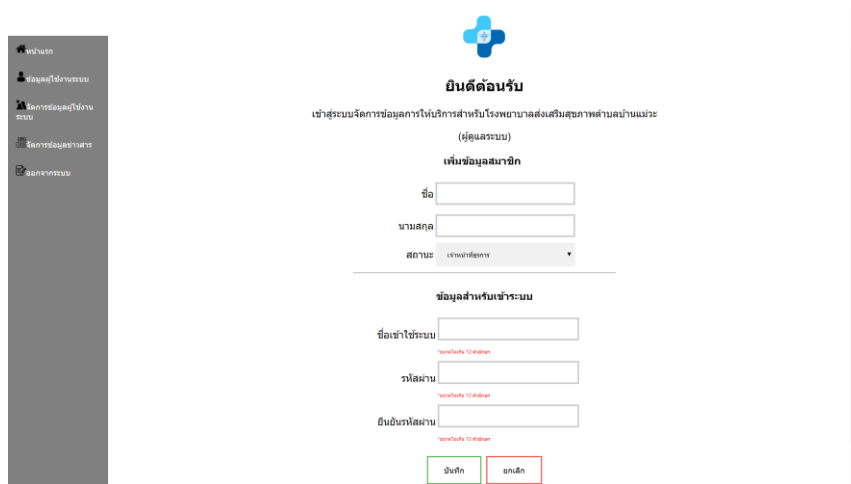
หน้าแรก

ข้อมูลผู้ใช้งานระบบ

จัดการข้อมูลผู้ใช้งานระบบ

จัดการข้อมูลข่าวสาร

ออกจากระบบ

ยินดีต้อนรับ

เข้าสู่ระบบจัดการข้อมูลการให้บริการสำหรับโรงพยาบาลส่งเสริมสุขภาพตำบลบ้านแม่วะ

(ผู้ดูแลระบบ)

เพิ่มข้อมูลสมาชิก

ชื่อ

นามสกุล

สถานะ เจ้าหน้าที่ธุรการ

ข้อมูลสำหรับเข้าระบบ

ชื่อเข้าใช้ระบบ

*ขนาดไม่เกิน 12 ตัวอักษร

รหัสผ่าน

*ขนาดไม่เกิน 12 ตัวอักษร

ยืนยันรหัสผ่าน

*ขนาดไม่เกิน 12 ตัวอักษร

บันทึก ยกเลิก